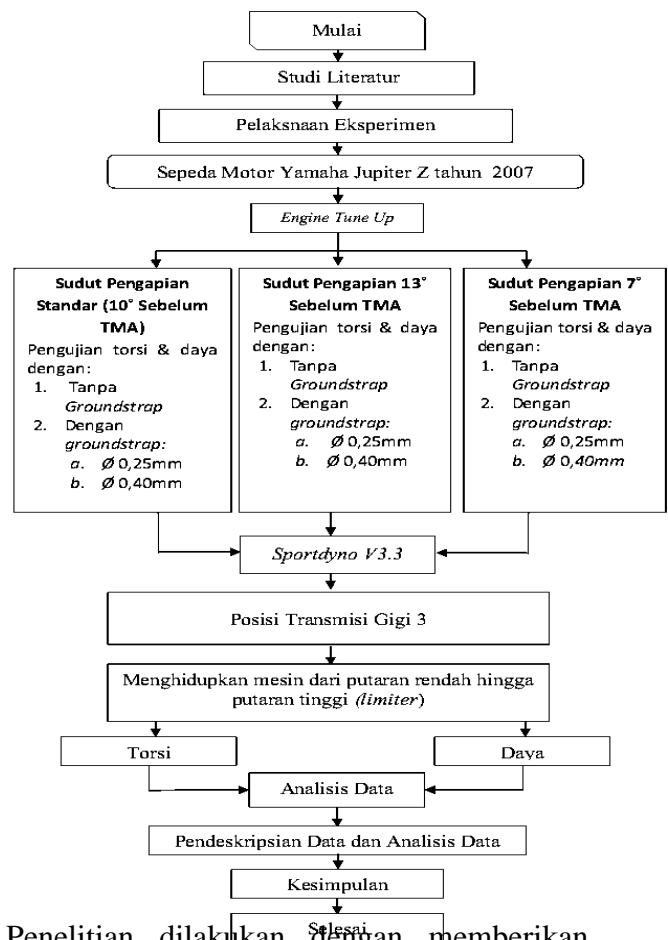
Mulai

Studi Literatur

Pelaksnaan Eksperimen

Sepeda Motor Yamaha Jupiter Z tahun 2007

Engine Tune Up

Sudut Pengapian Standar (10° Sebelum TMA)
Pengujian torsi & daya dengan:
1. Tanpa Groundstrap
2. Dengan groundstrap:
a. Ø 0,25mm
b. Ø 0,40mm

Sudut Pengapian 13° Sebelum TMA
Pengujian torsi & daya dengan:
1. Tanpa Groundstrap
2. Dengan groundstrap:
a. Ø 0,25mm
b. Ø 0,40mm

Sudut Pengapian 7° Sebelum TMA
Pengujian torsi & daya dengan:
1. Tanpa Groundstrap
2. Dengan groundstrap:
a. Ø 0,25mm
b. Ø 0,40mm

Sportdyno V3.3

Posisi Transmisi Gigi 3

Menghidupkan mesin dari putaran rendah hingga putaran tinggi (limiter)

Torsi

Daya

Analisis Data

Pendeskripsian Data dan Analisis Data

Kesimpulan

Selesai

Penelitian dilakukan dengan memberikan